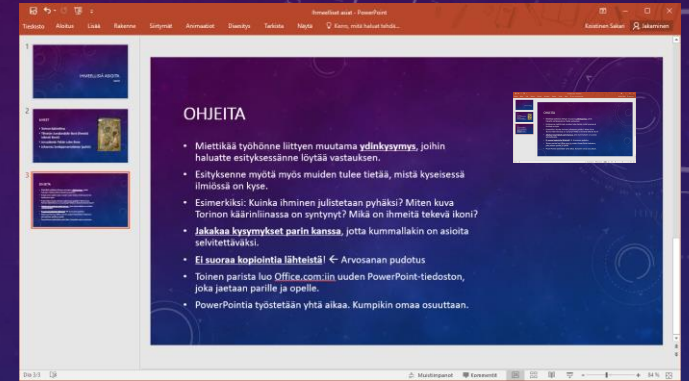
Ihmeelliset asiat - PowerPoint

Tiedosto Aloitus Lisää Rakenne Siirtymät Animaatiot Diaesitys Tarkista Näytä Kerro, mitä haluat tehdä...

Kristinen Sakari Jakaminen

OHJEITA

- Miettikää työhönne liittyen muutama ydinkysymys, joihin haluatte esityksessänne löytää vastauksen.
- Esityksenne myötä myös muiden tulee tietää, mistä kyseisessä ilmiössä on kyse.
- Esimerkiksi: Kuinka ihminen julistetaan pyhäksi? Miten kuva Torinon käärinliinassa on syntynyt? Mikä on ihmeitä tekevä ikoni?
- Jakakaa kysymykset parin kanssa, jotta kummallakin on asioita selvitettäväksi.
- Ei suoraa kopiointia lähteistä! ← Arvosanan pudotus
- Toinen parista luo Office.com:iin uuden PowerPoint-tiedoston, joka jaetaan parille ja opelle.
- PowerPointia työstetään yhtä aikaa. Kumpikin omaa osuuttaan.

Dia 3/3 Muistiinpanot Kommentit 84 %